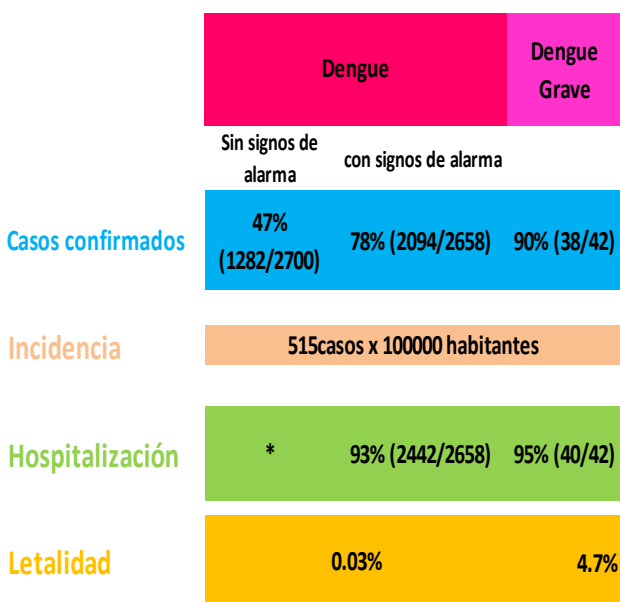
|  | Dengue |  | Dengue Grave |
|---|---|---|---|
|  | Sin signos de alarma | con signos de alarma |  |
| Casos confirmados | 47% (1282/2700) | 78% (2094/2658) | 90% (38/42) |
| Incidencia | 515casos x 100000 habitantes |  |  |
| Hospitalización | * | 93% (2442/2658) | 95% (40/42) |
| Letalidad | 0.03% |  | 4.7% |